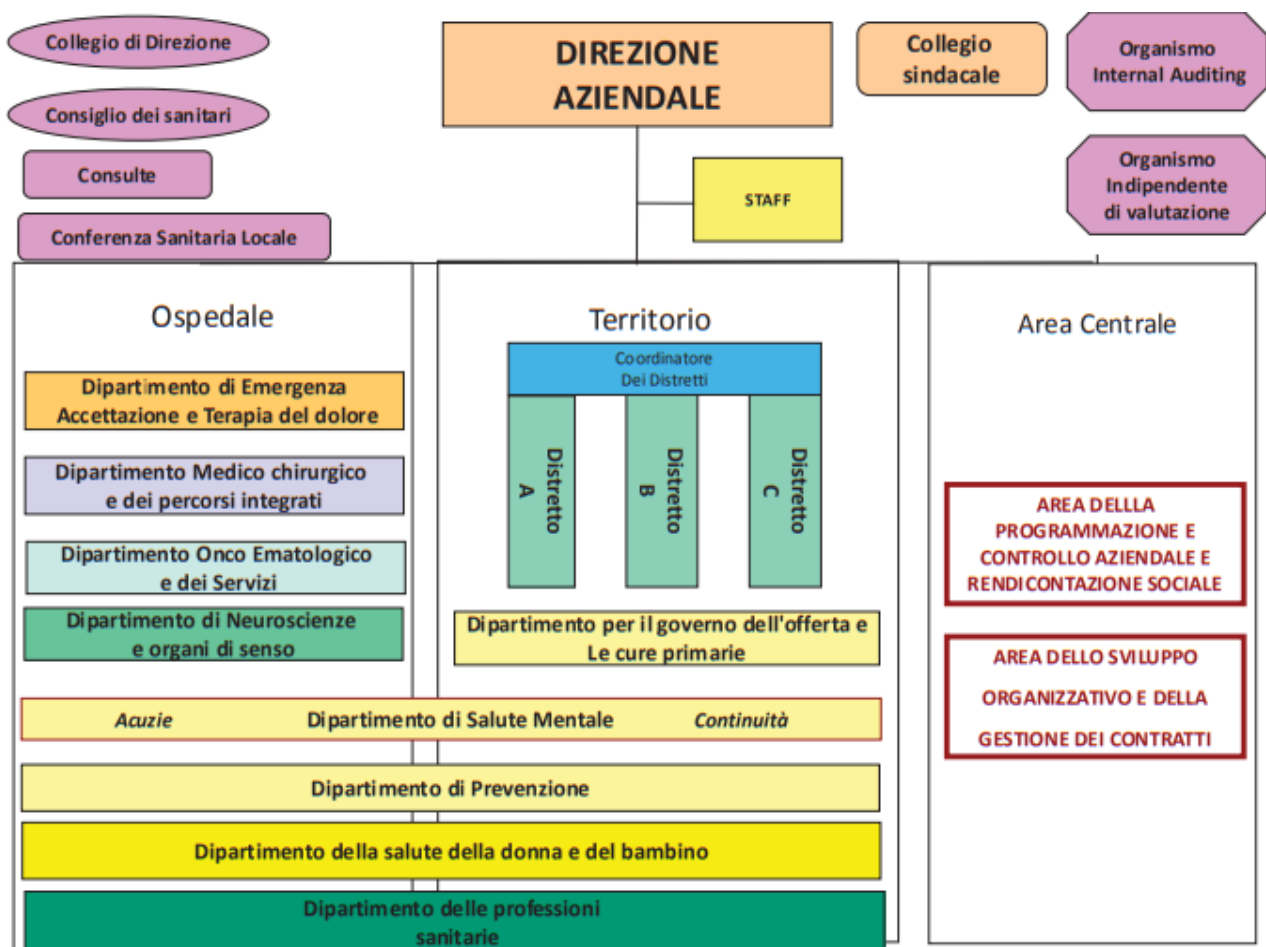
Collegio di Direzione

Consiglio dei sanitari

Consulte

Conferenza Sanitaria Locale

DIREZIONE AZIENDALE

Collegio sindacale

Organismo Internal Auditing

STAFF

Organismo Indipendente di valutazione

Ospedale

Dipartimento di Emergenza Accettazione e Terapia del dolore

Dipartimento Medico chirurgico e dei percorsi integrati

Dipartimento Onco Ematologico e dei Servizi

Dipartimento di Neuroscienze e organi di senso

Territorio

Coordinatore Dei Distretti

Distretto A

Distretto B

Distretto C

Dipartimento per il governo dell'offerta e Le cure primarie

Area Centrale

AREA DELLLA PROGRAMMAZIONE E CONTROLLO AZIENDALE E RENDICONTAZIONE SOCIALE

AREA DELLO SVILUPPO ORGANIZZATIVO E DELLA GESTIONE DEI CONTRATTI

Acuzie Dipartimento di Salute Mentale Continuità

Dipartimento di Prevenzione

Dipartimento della salute della donna e del bambino

Dipartimento delle professioni sanitarie